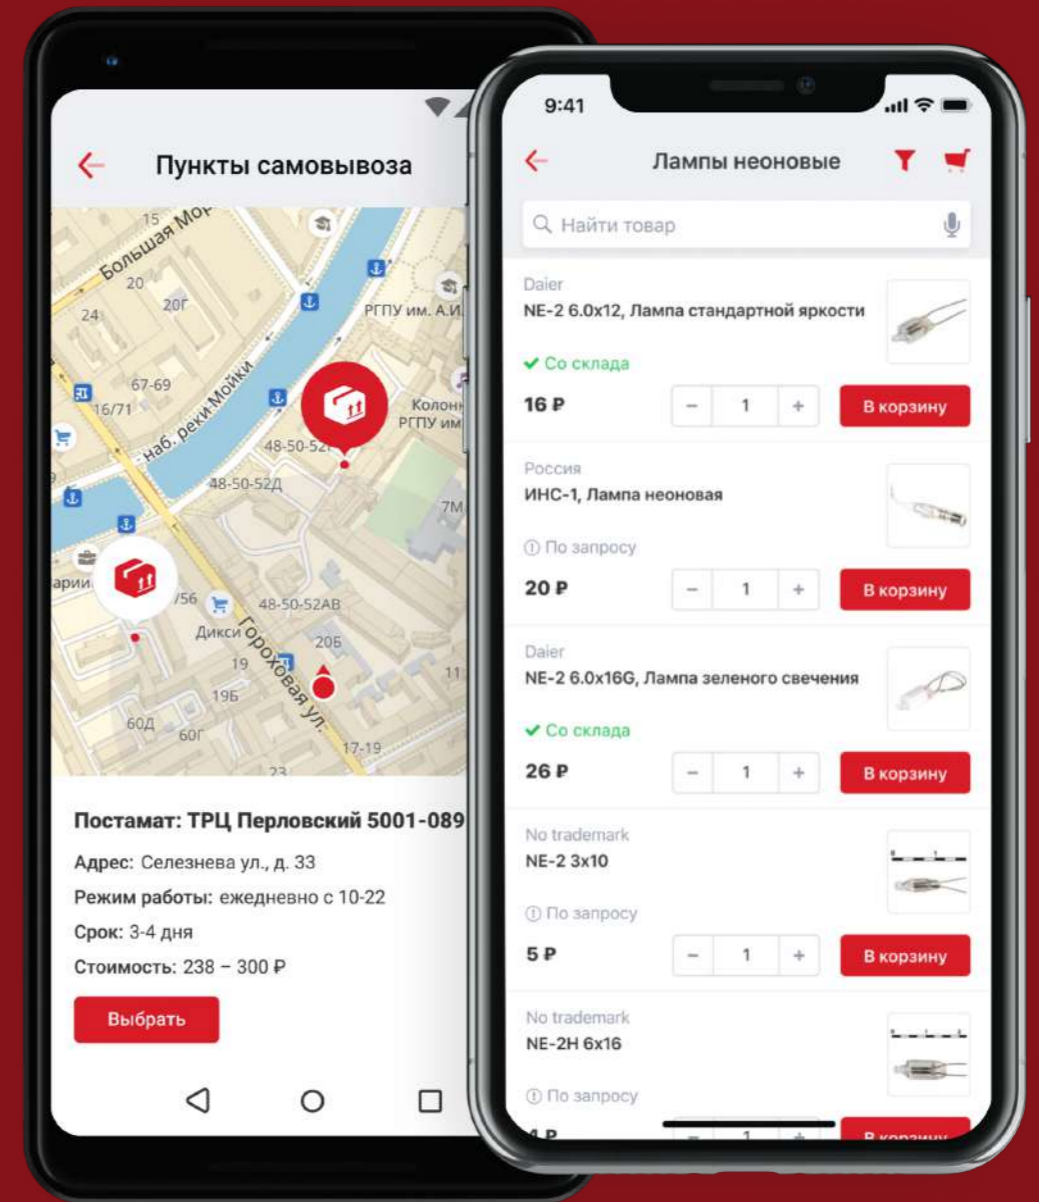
Пункты самовывоза

15
Большая Мор
20
20Г
24
РГПУ им. А.И.
67-69
16/71
наб. реки Мойки
Колонн
РГПУ им
48-50-52Г
48-50-52Д
7М
арин
/56
48-50-52АВ
Дикси
Гороховая ул.
20Б
19
11
19Б
60Д
60Г
17-19
23

Постамат: ТРЦ Перловский 5001-089

Адрес: Селезнева ул., д. 33

Режим работы: ежедневно с 10-22

Срок: 3-4 дня

Стоимость: 238 – 300 ₽

Выбрать

9:41

Лампы неоновые

Найти товар

Daier
NE-2 6.0x12, Лампа стандартной яркости
Со склада
16 ₽
– 1 +
В корзину

Россия
ИНС-1, Лампа неоновая
По запросу
20 ₽
– 1 +
В корзину

Daier
NE-2 6.0x16G, Лампа зеленого свечения
Со склада
26 ₽
– 1 +
В корзину

No trademark
NE-2 3x10
По запросу
5 ₽
– 1 +
В корзину

No trademark
NE-2H 6x16
По запросу
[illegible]
– 1 +
В корзину